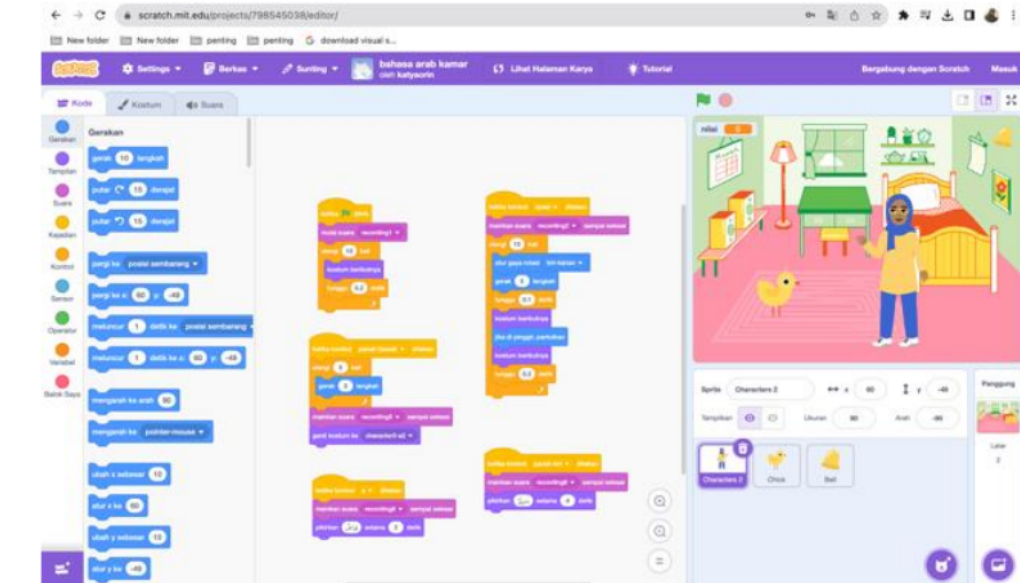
scratch.mit.edu/projects/798545038/editor/

New folder New folder penting penting download visual s...

Settings Berkas Sunting bahasa arab kamar oleh katyaorin Lihat Halaman Karya Tutorial Bergabung dengan Scratch Masuk

Kode Kostum Suara

Gerakan Tampilan Suara Kejadian Kontrol Sensor Operator Variabel Balok Saya

Gerakan

gerak 10 langkah
putar 15 derajat
putar 15 derajat
pergi ke posisi sembarang
pergi ke x: 60 y: -48
meluncur 1 detik ke posisi sembarang
meluncur 1 detik ke x: 60 y: -48
mengarah ke arah 90
mengarah ke pointer-mouse
ubah x sebesar 10
atur x ke 60
ubah y sebesar 10
atur y ke -48

nilai 0

Sprite Characters 2 x 60 y -48
Tampilkan Ukuran 90 Arah -90

Characters 2 Chick Bell

Panggung
Latar 2